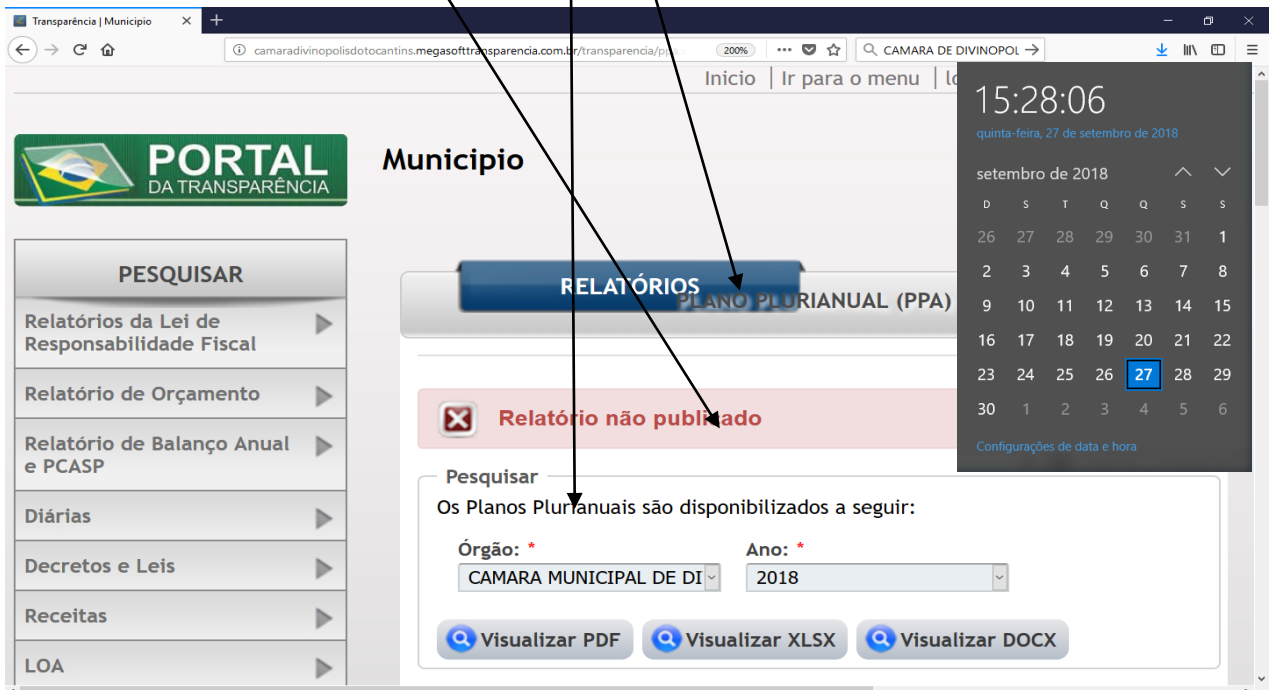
Transparência | Municipio ×

camaradivinopolisdotocantins.megasofttransparencia.com.br/transparencia/ppa 200% ··· Q CAMARA DE DIVINOPOL →

Inicio | Ir para o menu | lo

PORTAL DA TRANSPARÊNCIA

Municipio

PESQUISAR

Relatórios da Lei de Responsabilidade Fiscal

Relatório de Orçamento

Relatório de Balanço Anual e PCASP

Diárias

Decretos e Leis

Receitas

LOA

RELATÓRIOS

PLANO PLURIANUAL (PPA)

Relatório não publicado

Pesquisar

Os Planos Plurianuais são disponibilizados a seguir:

Órgão: *

CAMARA MUNICIPAL DE DI

Ano: *

2018

Visualizar PDF

Visualizar XLSX

Visualizar DOCX

15:28:06

quinta-feira, 27 de setembro de 2018

setembro de 2018

| D | S | T | Q | Q | S | S |
|---|---|---|---|---|---|---|
| 26 | 27 | 28 | 29 | 30 | 31 | 1 |
| 2 | 3 | 4 | 5 | 6 | 7 | 8 |
| 9 | 10 | 11 | 12 | 13 | 14 | 15 |
| 16 | 17 | 18 | 19 | 20 | 21 | 22 |
| 23 | 24 | 25 | 26 | 27 | 28 | 29 |
| 30 | 1 | 2 | 3 | 4 | 5 | 6 |

Configurações de data e hora